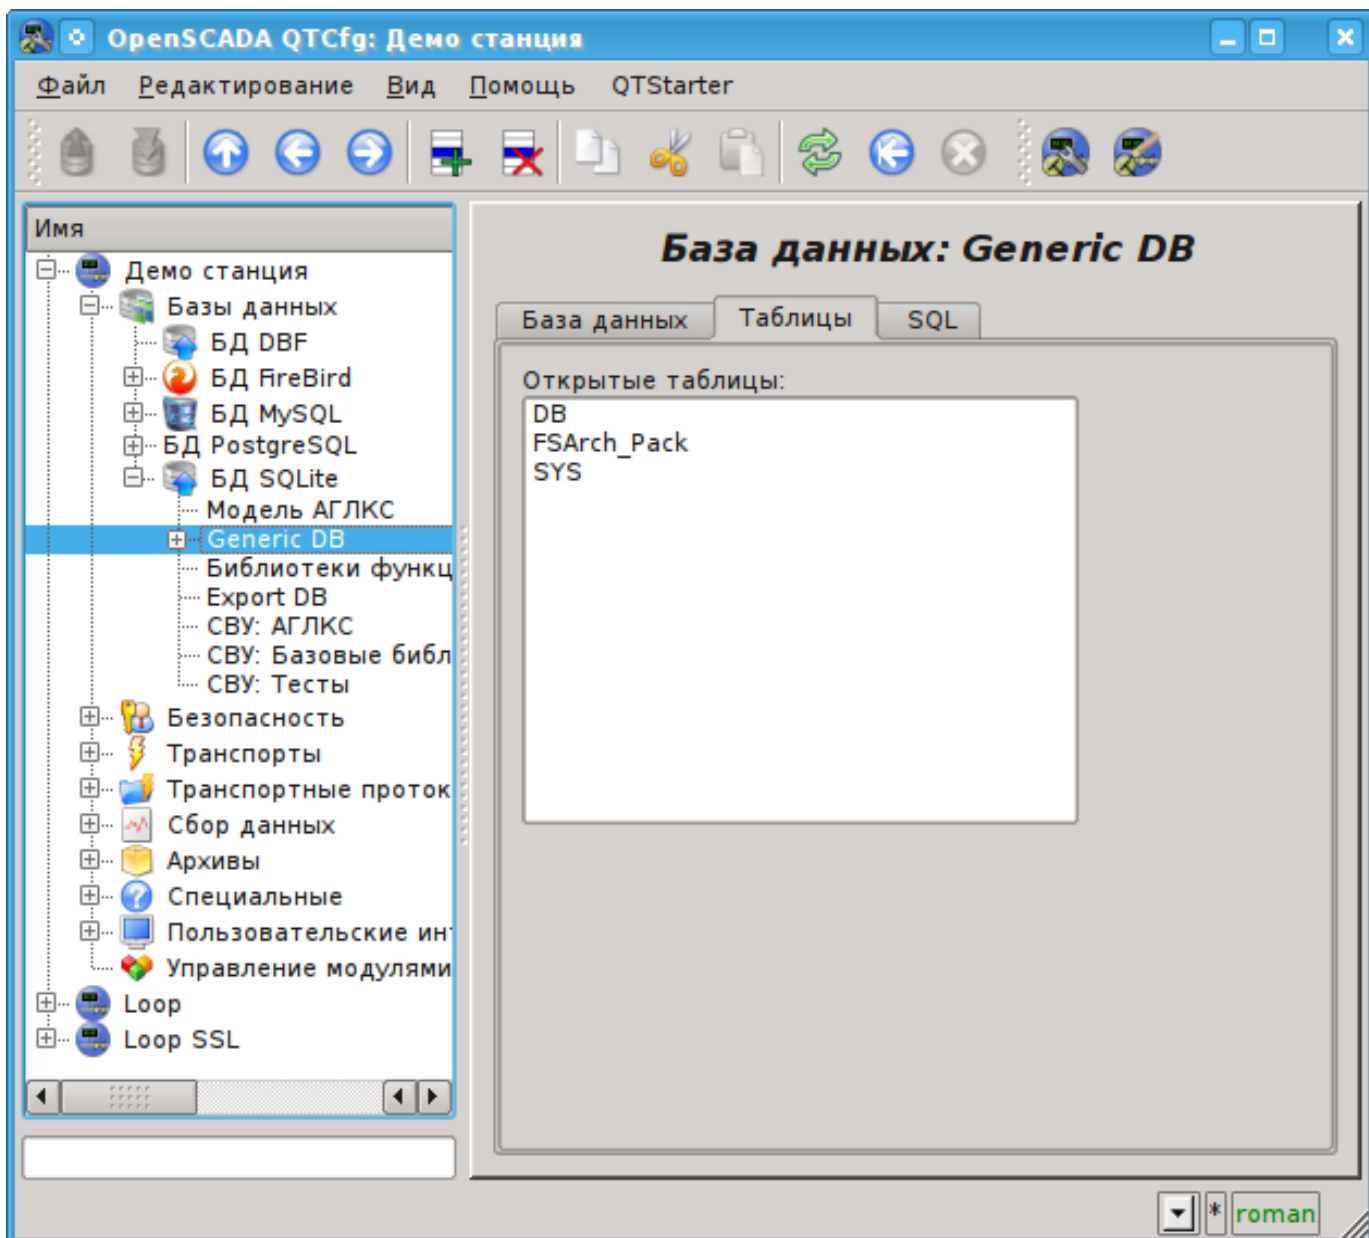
OpenSCADA QTCfg: Демо станция

Файл Редактирование Вид Помощь QTStarter

Имя

Демо станция
Базы данных
БД DBF
БД FireBird
БД MySQL
БД PostgreSQL
БД SQLite
Модель АГЛКС
Generic DB
Библиотеки функц
Export DB
СВУ: АГЛКС
СВУ: Базовые библ
СВУ: Тесты
Безопасность
Транспорты
Транспортные proток
Сбор данных
Архивы
Специальные
Пользовательские ин
Управление модулями
Loop
Loop SSL

База данных: Generic DB

База данных Таблицы SQL

Открытые таблицы:
DB
FSArch_Pack
SYS

* roman